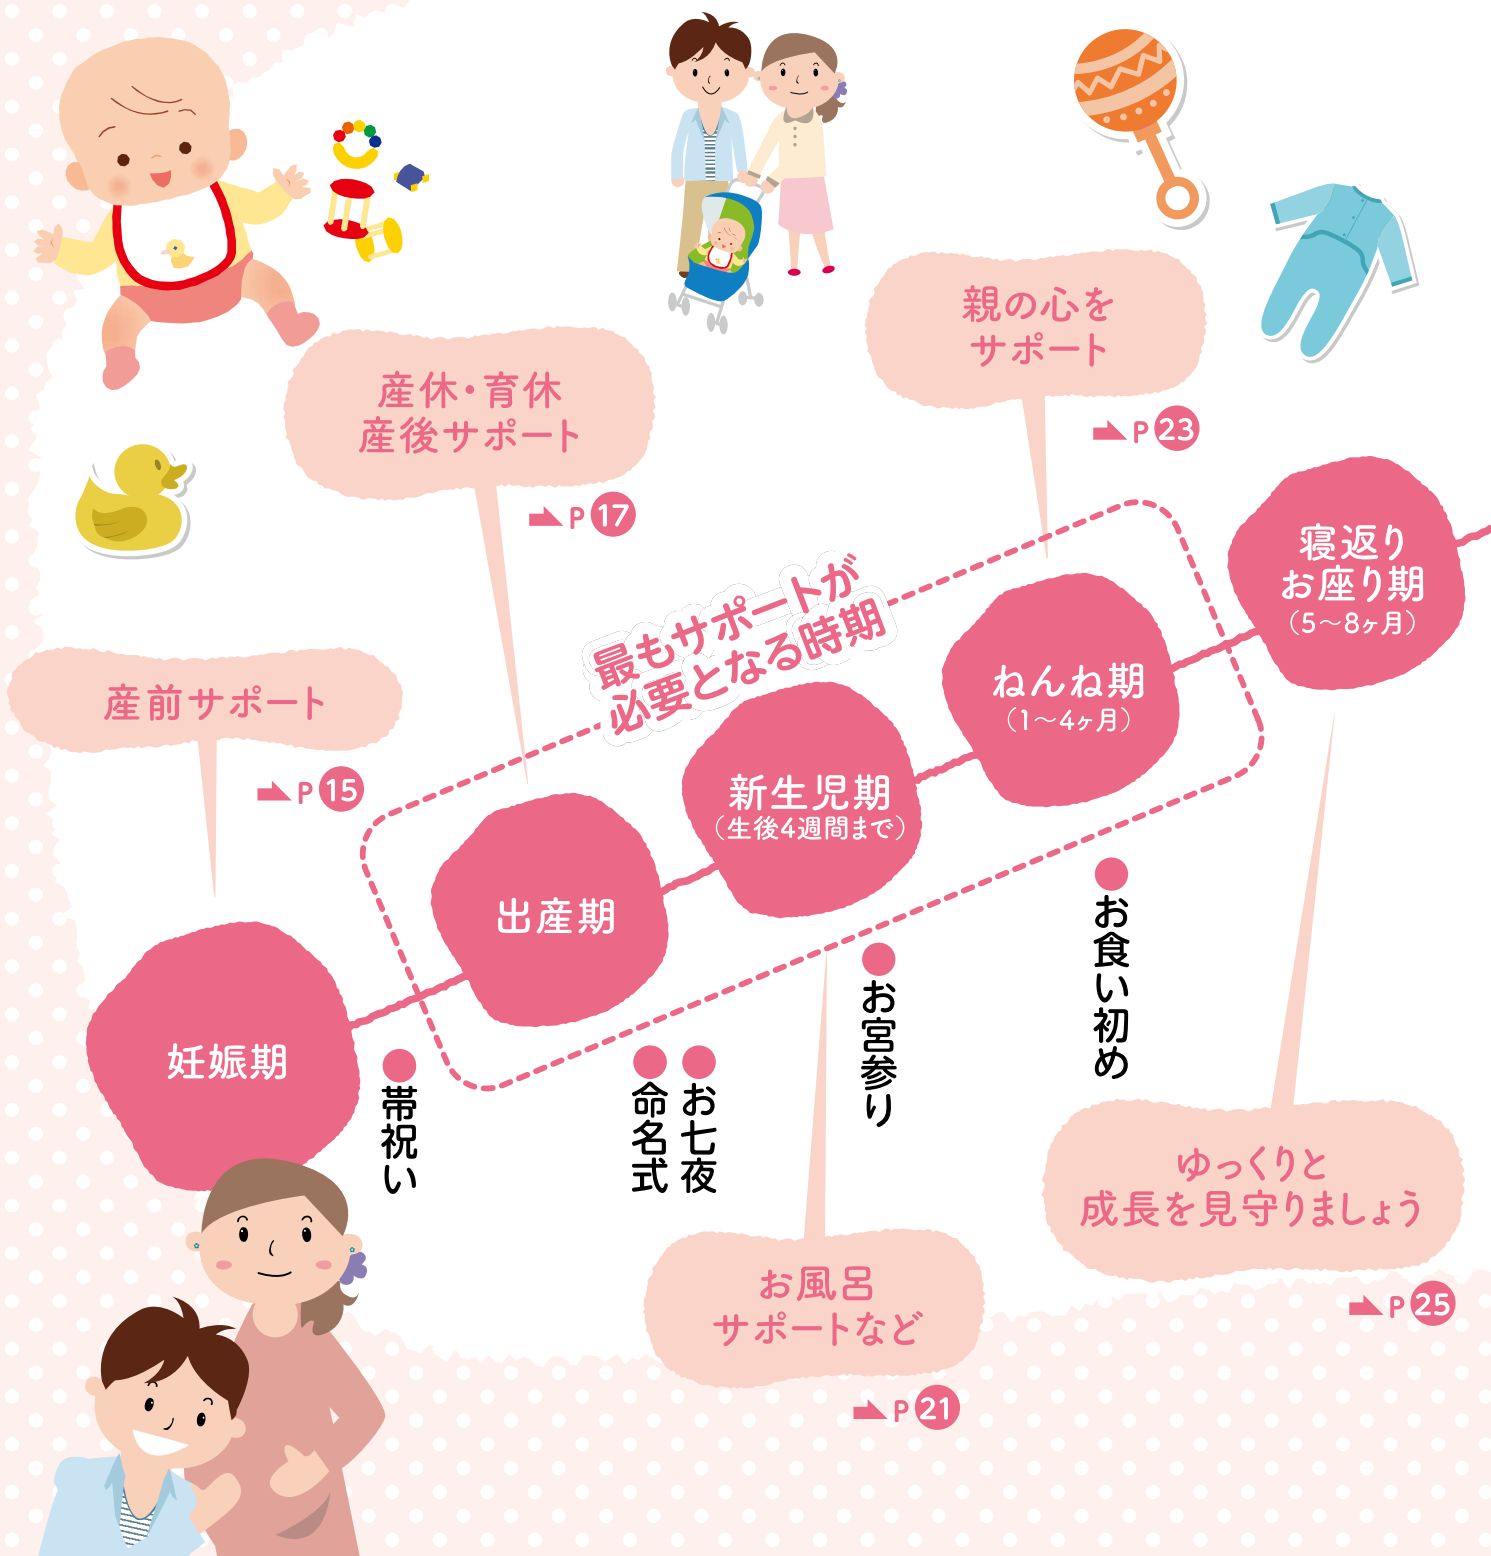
産前サポート
P 15

産休・育休
産後サポート
P 17

親の心を
サポート
P 23

最もサポートが
必要となる時期

妊娠期

出産期

新生児期
（生後4週間まで）

ねんね期
（1～4ヶ月）

寝返り
お座り期
（5～8ヶ月）

帯祝い

命名式

お七夜

お宮参り

お食い初め

お風呂
サポートなど
P 21

ゆっくりと
成長を見守りましょう
P 25